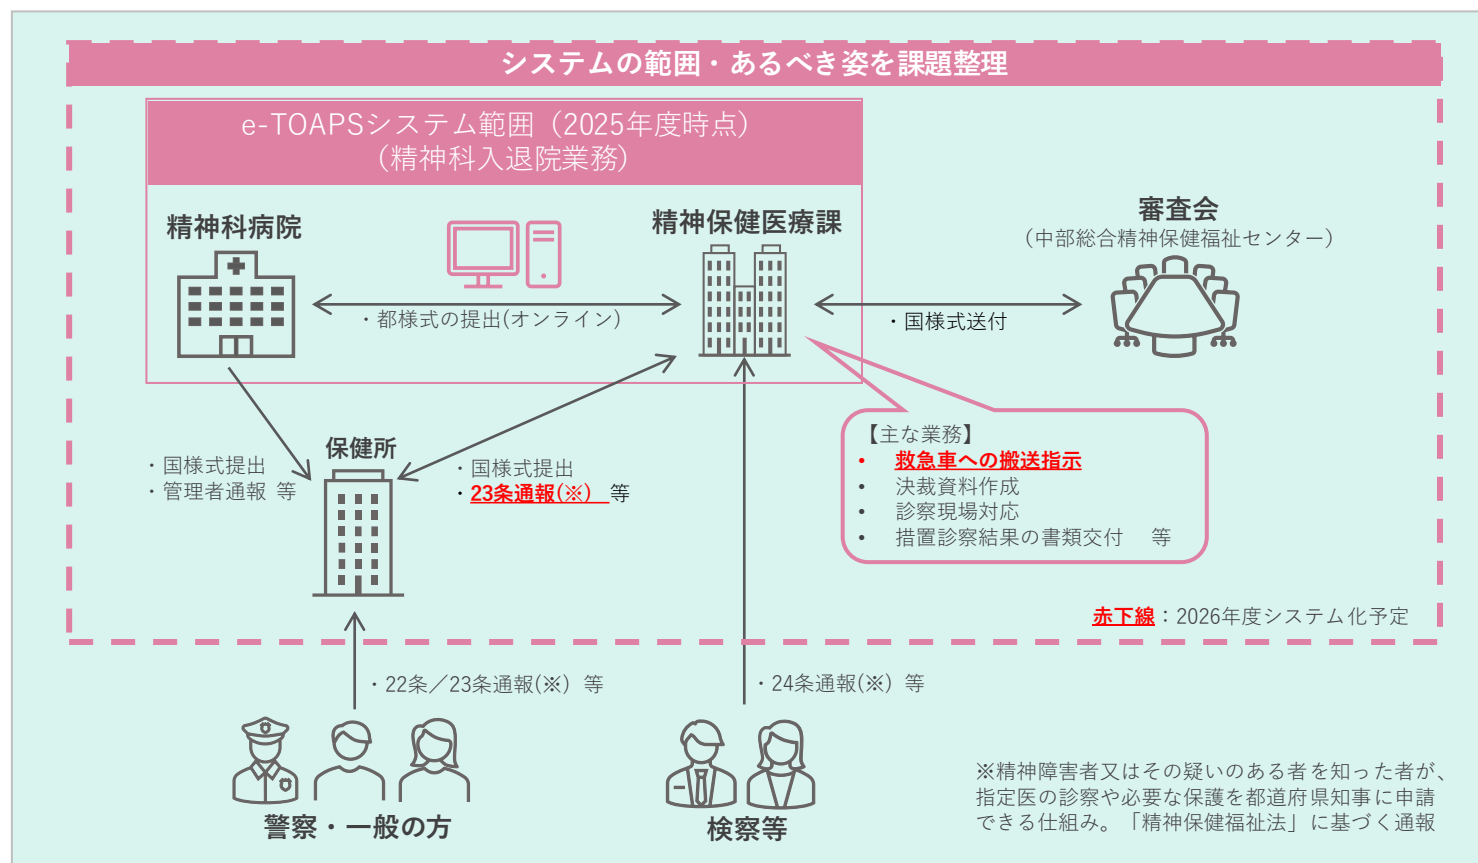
システムの範囲・あるべき姿を課題整理

e-TOAPSシステム範囲（2025年度時点）
（精神科入退院業務）

精神科病院

精神保健医療課

審査会
（中部総合精神保健福祉センター）

・都様式の提出(オンライン)

・国様式送付

・国様式提出
・管理者通報 等

保健所

・国様式提出
・23条通報(※) 等

【主な業務】
• 救急車への搬送指示
• 決裁資料作成
• 診察現場対応
• 措置診察結果の書類交付 等

赤下線：2026年度システム化予定

・22条／23条通報(※) 等

・24条通報(※) 等

警察・一般の方

検察等

※精神障害者又はその疑いのある者を知った者が、指定医の診察や必要な保護を都道府県知事に申請できる仕組み。「精神保健福祉法」に基づく通報